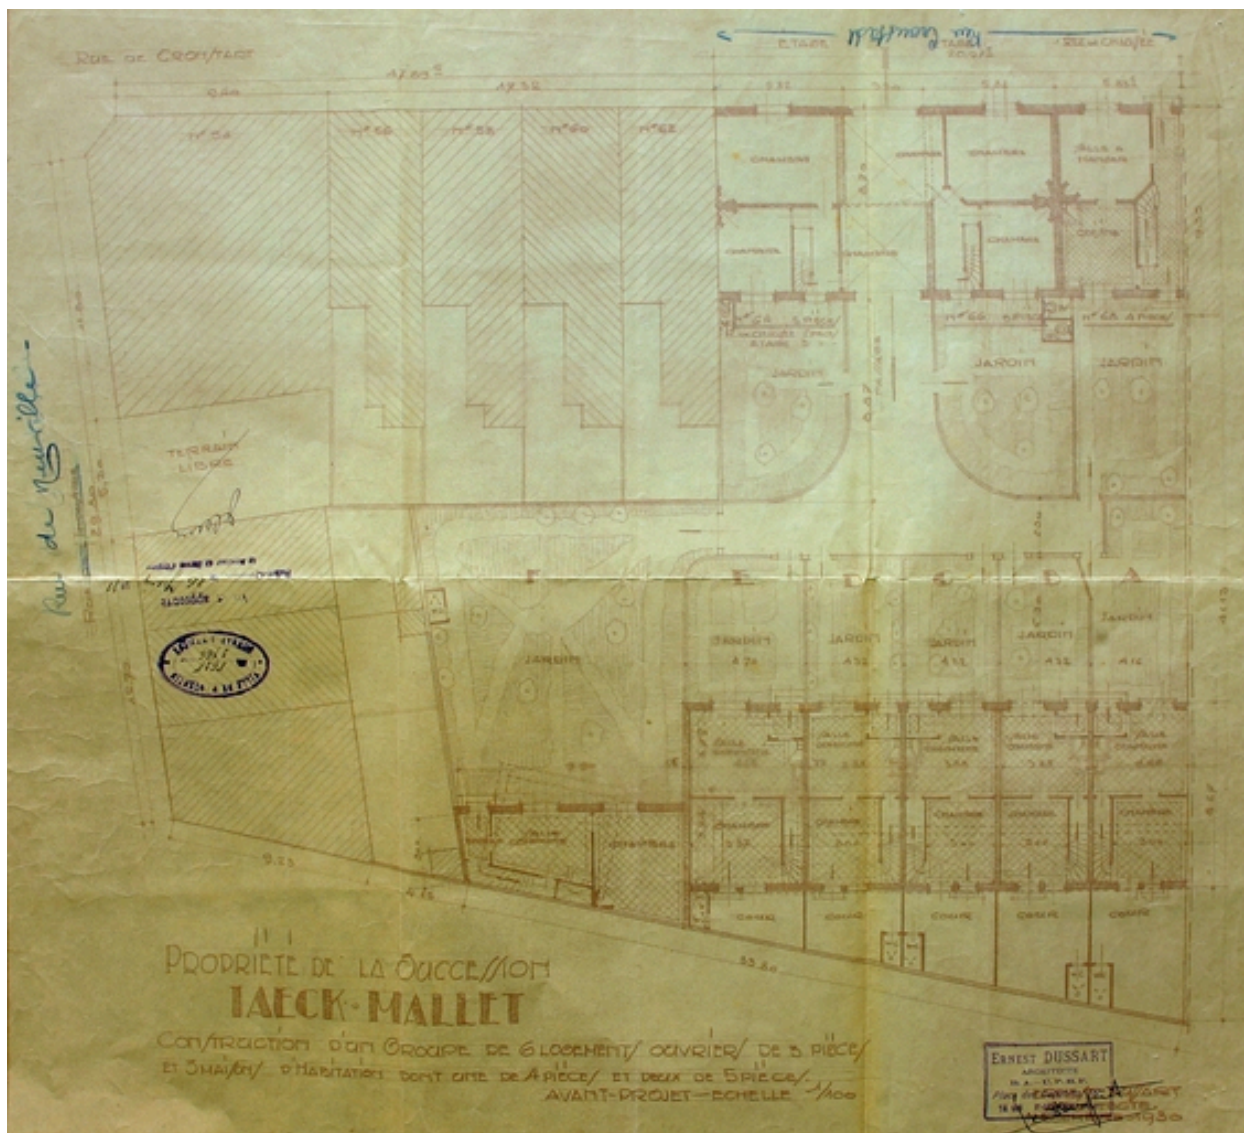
RUE DE CRONSTADT

ETAGE ETAGE REZ-DE-CHAUSSÉE

Rue Tourtell

17.85

8.40 17.52

N° 56 N° 56 N° 58 N° 60 N° 62

CHAMBRE CHAMBRE CHAMBRE SALLE A MANGER

CHAMBRE CHAMBRE CUISINE

N° 62 5 PIÈCES N° 64 5 PIÈCES N° 66 4 PIÈCES

JARDIN JARDIN JARDIN

TERRAIN LIBRE

Rue de Menville

F E D C B A

JARDIN JARDIN JARDIN JARDIN JARDIN JARDIN

SALLE COMMUNE SALLE COMMUNE SALLE COMMUNE SALLE COMMUNE SALLE COMMUNE SALLE COMMUNE

CHAMBRE CHAMBRE CHAMBRE CHAMBRE CHAMBRE CHAMBRE

COUR COUR COUR COUR COUR

9.25 4.75 33.80

PROPRIETE DE LA SUCCESSION
IAECK-MALLET
CONSTRUCTION D'UN GROUPE DE 6 LOGEMENTS OUVRIERS DE 3 PIÈCES ET 3 MAISONS D'HABITATION DONT UNE DE 4 PIÈCES ET DEUX DE 5 PIÈCES.
AVANT-PROJET — ECHELLE 1/100

ERNEST DUSSART
ARCHITECTE
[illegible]
1930